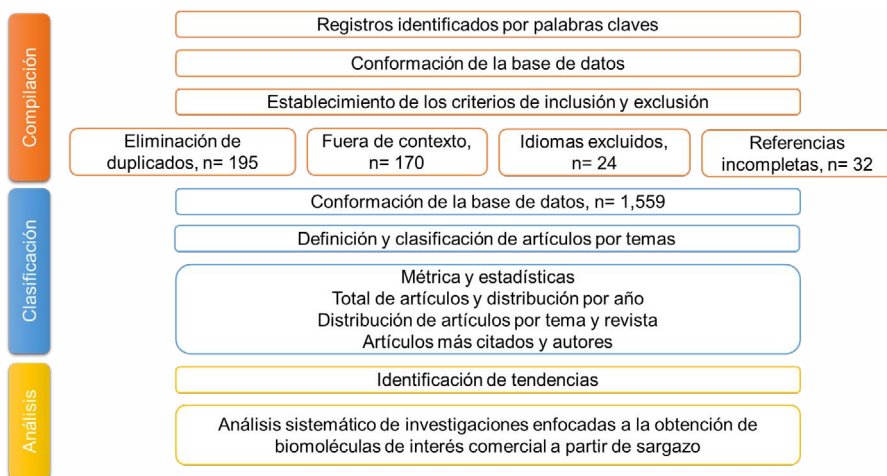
Compilación

Registros identificados por palabras claves

Conformación de la base de datos

Establecimiento de los criterios de inclusión y exclusión

Eliminación de duplicados, n= 195

Fuera de contexto, n= 170

Idiomas excluidos, n= 24

Referencias incompletas, n= 32

Clasificación

Conformación de la base de datos, n= 1,559

Definición y clasificación de artículos por temas

Métrica y estadísticas
Total de artículos y distribución por año
Distribución de artículos por tema y revista
Artículos más citados y autores

Análisis

Identificación de tendencias

Análisis sistemático de investigaciones enfocadas a la obtención de biomoléculas de interés comercial a partir de sargazo